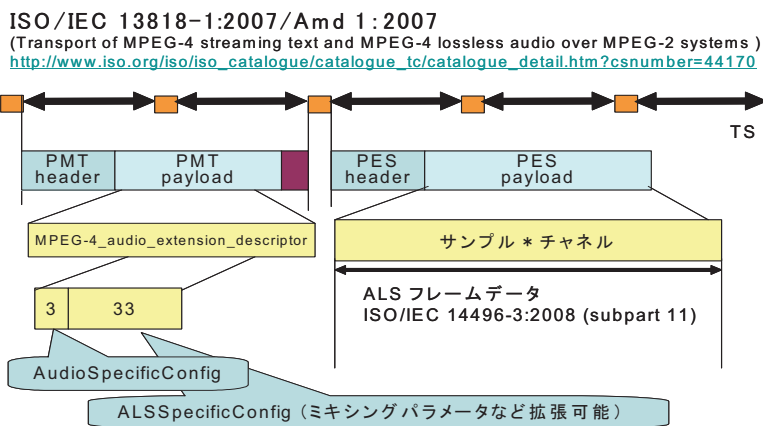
ISO/IEC 13818-1:2007/Amd 1:2007
(Transport of MPEG-4 streaming text and MPEG-4 lossless audio over MPEG-2 systems )
http://www.iso.org/iso/iso_catalogue/catalogue_tc/catalogue_detail.htm?csnumber=44170

TS

PMT header

PMT payload

PES header

PES payload

MPEG-4_audio_extension_descriptor

サンプル＊チャネル

3

33

ALS フレームデータ
ISO/IEC 14496-3:2008 (subpart 11)

AudioSpecificConfig

ALSSpecificConfig（ミキシングパラメータなど拡張可能）